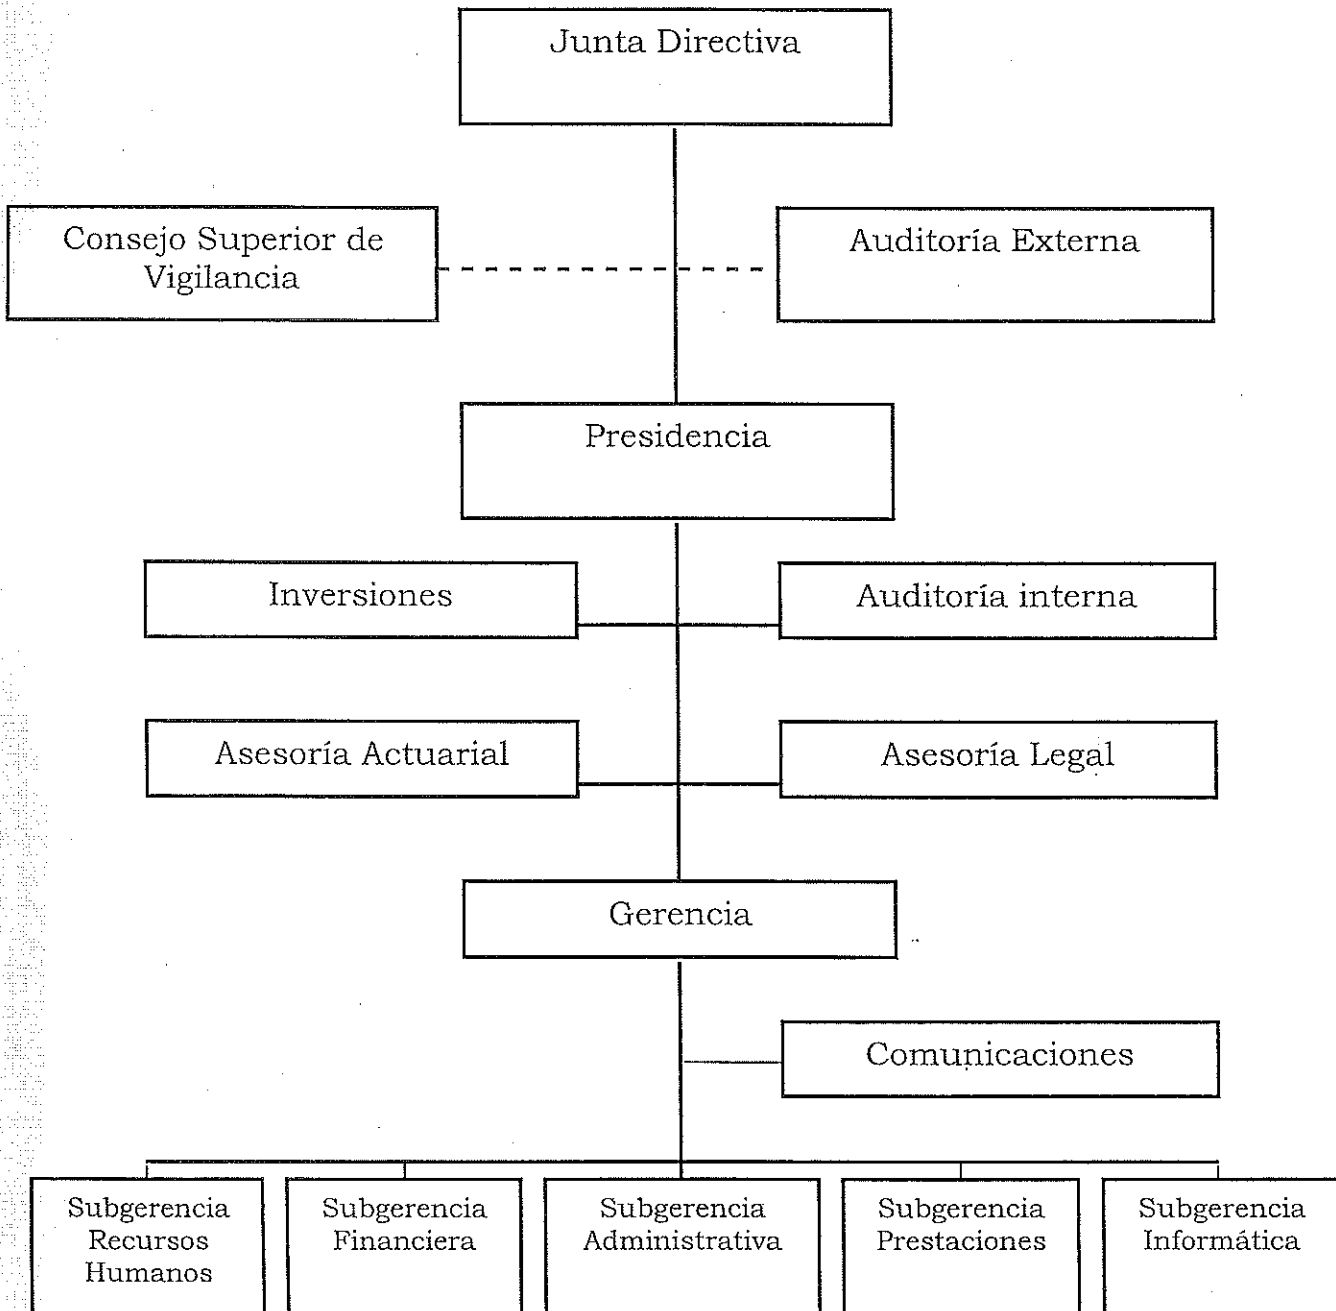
Junta Directiva

Consejo Superior de Vigilancia

Auditoría Externa

Presidencia

Inversiones

Auditoría interna

Asesoría Actuarial

Asesoría Legal

Gerencia

Comunicaciones

Subgerencia Recursos Humanos

Subgerencia Financiera

Subgerencia Administrativa

Subgerencia Prestaciones

Subgerencia Informática